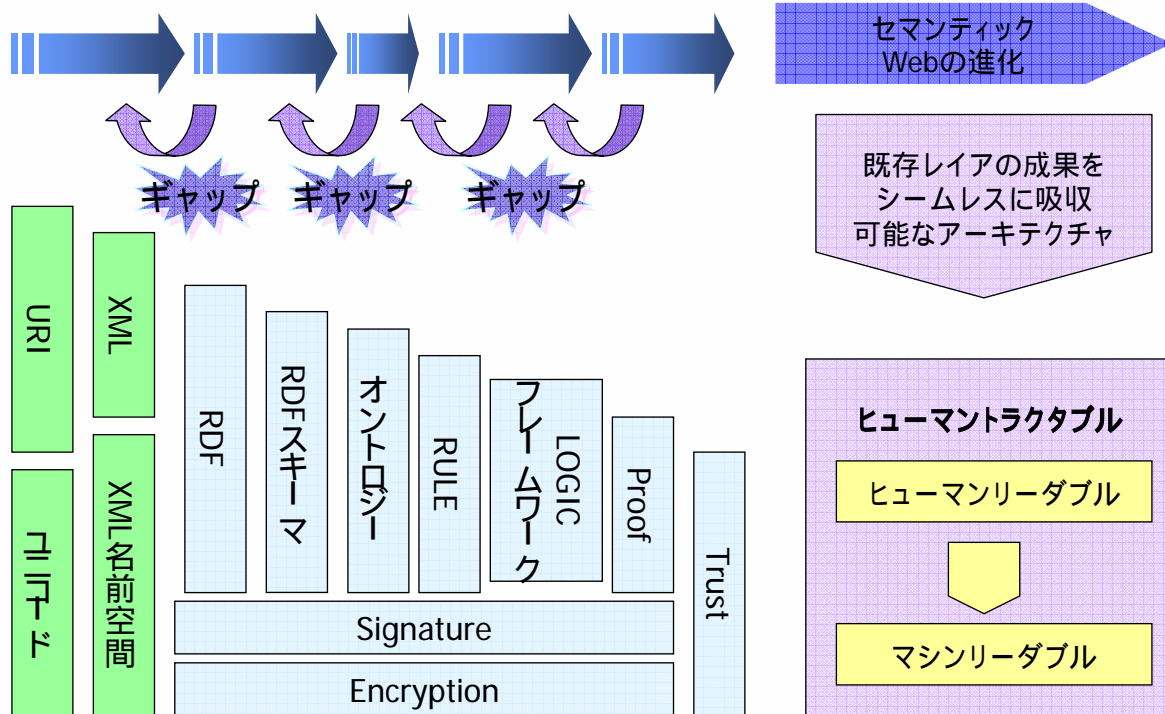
セマンティック
Webの進化

ギャップ ギャップ ギャップ

既存レイアの成果を
シームレスに吸収
可能なアーキテクチャ

URI

XML

ユニコード

XML名前空間

RDF

RDFスキーマ

オントロジー

RULE

LOGIC
フレームワーク

Proof

Trust

Signature

Encryption

ヒューマントラクタブル

ヒューマンリーダブル

マシンリーダブル